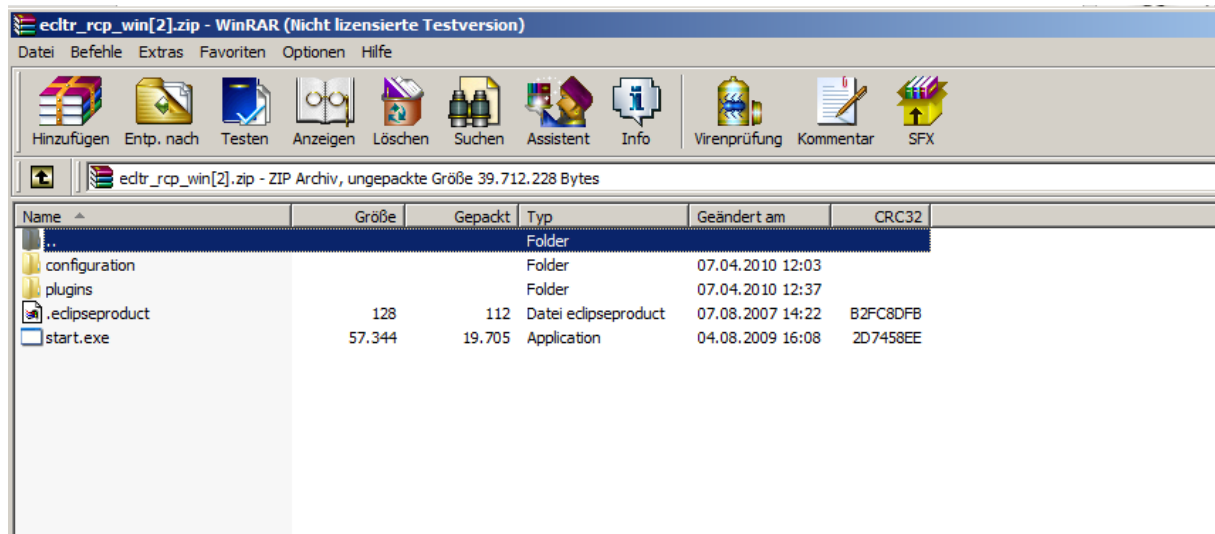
ecltr_rcp_win[2].zip - WinRAR (Nicht lizensierte Testversion)

Datei Befehle Extras Favoriten Optionen Hilfe

Hinzufügen Entp. nach Testen Anzeigen Löschen Suchen Assistent Info Virenprüfung Kommentar SFX

ecltr_rcp_win[2].zip - ZIP Archiv, ungepackte Größe 39.712.228 Bytes

| Name | Größe | Gepackt | Typ | Geändert am | CRC32 |
|---|---|---|---|---|---|
| .. | | | Folder | | |
| configuration | | | Folder | 07.04.2010 12:03 | |
| plugins | | | Folder | 07.04.2010 12:37 | |
| .eclipseproduct | 128 | 112 | Datei eclipseproduct | 07.08.2007 14:22 | B2FC8DFB |
| start.exe | 57.344 | 19.705 | Application | 04.08.2009 16:08 | 2D7458EE |